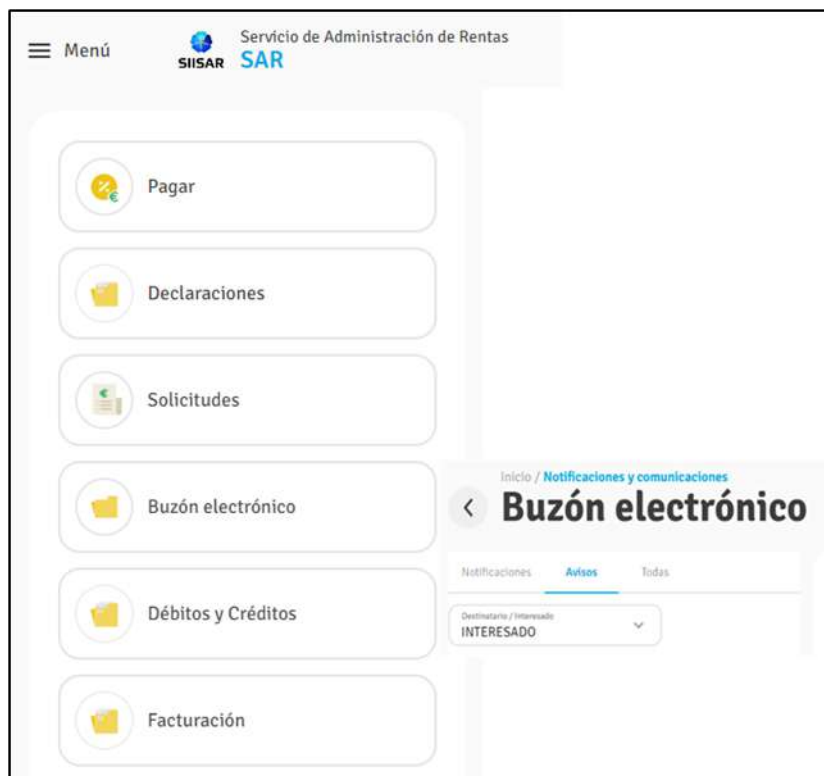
Menú

SIISAR Servicio de Administración de Rentas
SAR

Pagar

Declaraciones

Solicitudes

Buzón electrónico

Débitos y Créditos

Facturación

Inicio / Notificaciones y comunicaciones

< Buzón electrónico

Notificaciones Avisos Todas

Destinatario / Interesado
INTERESADO